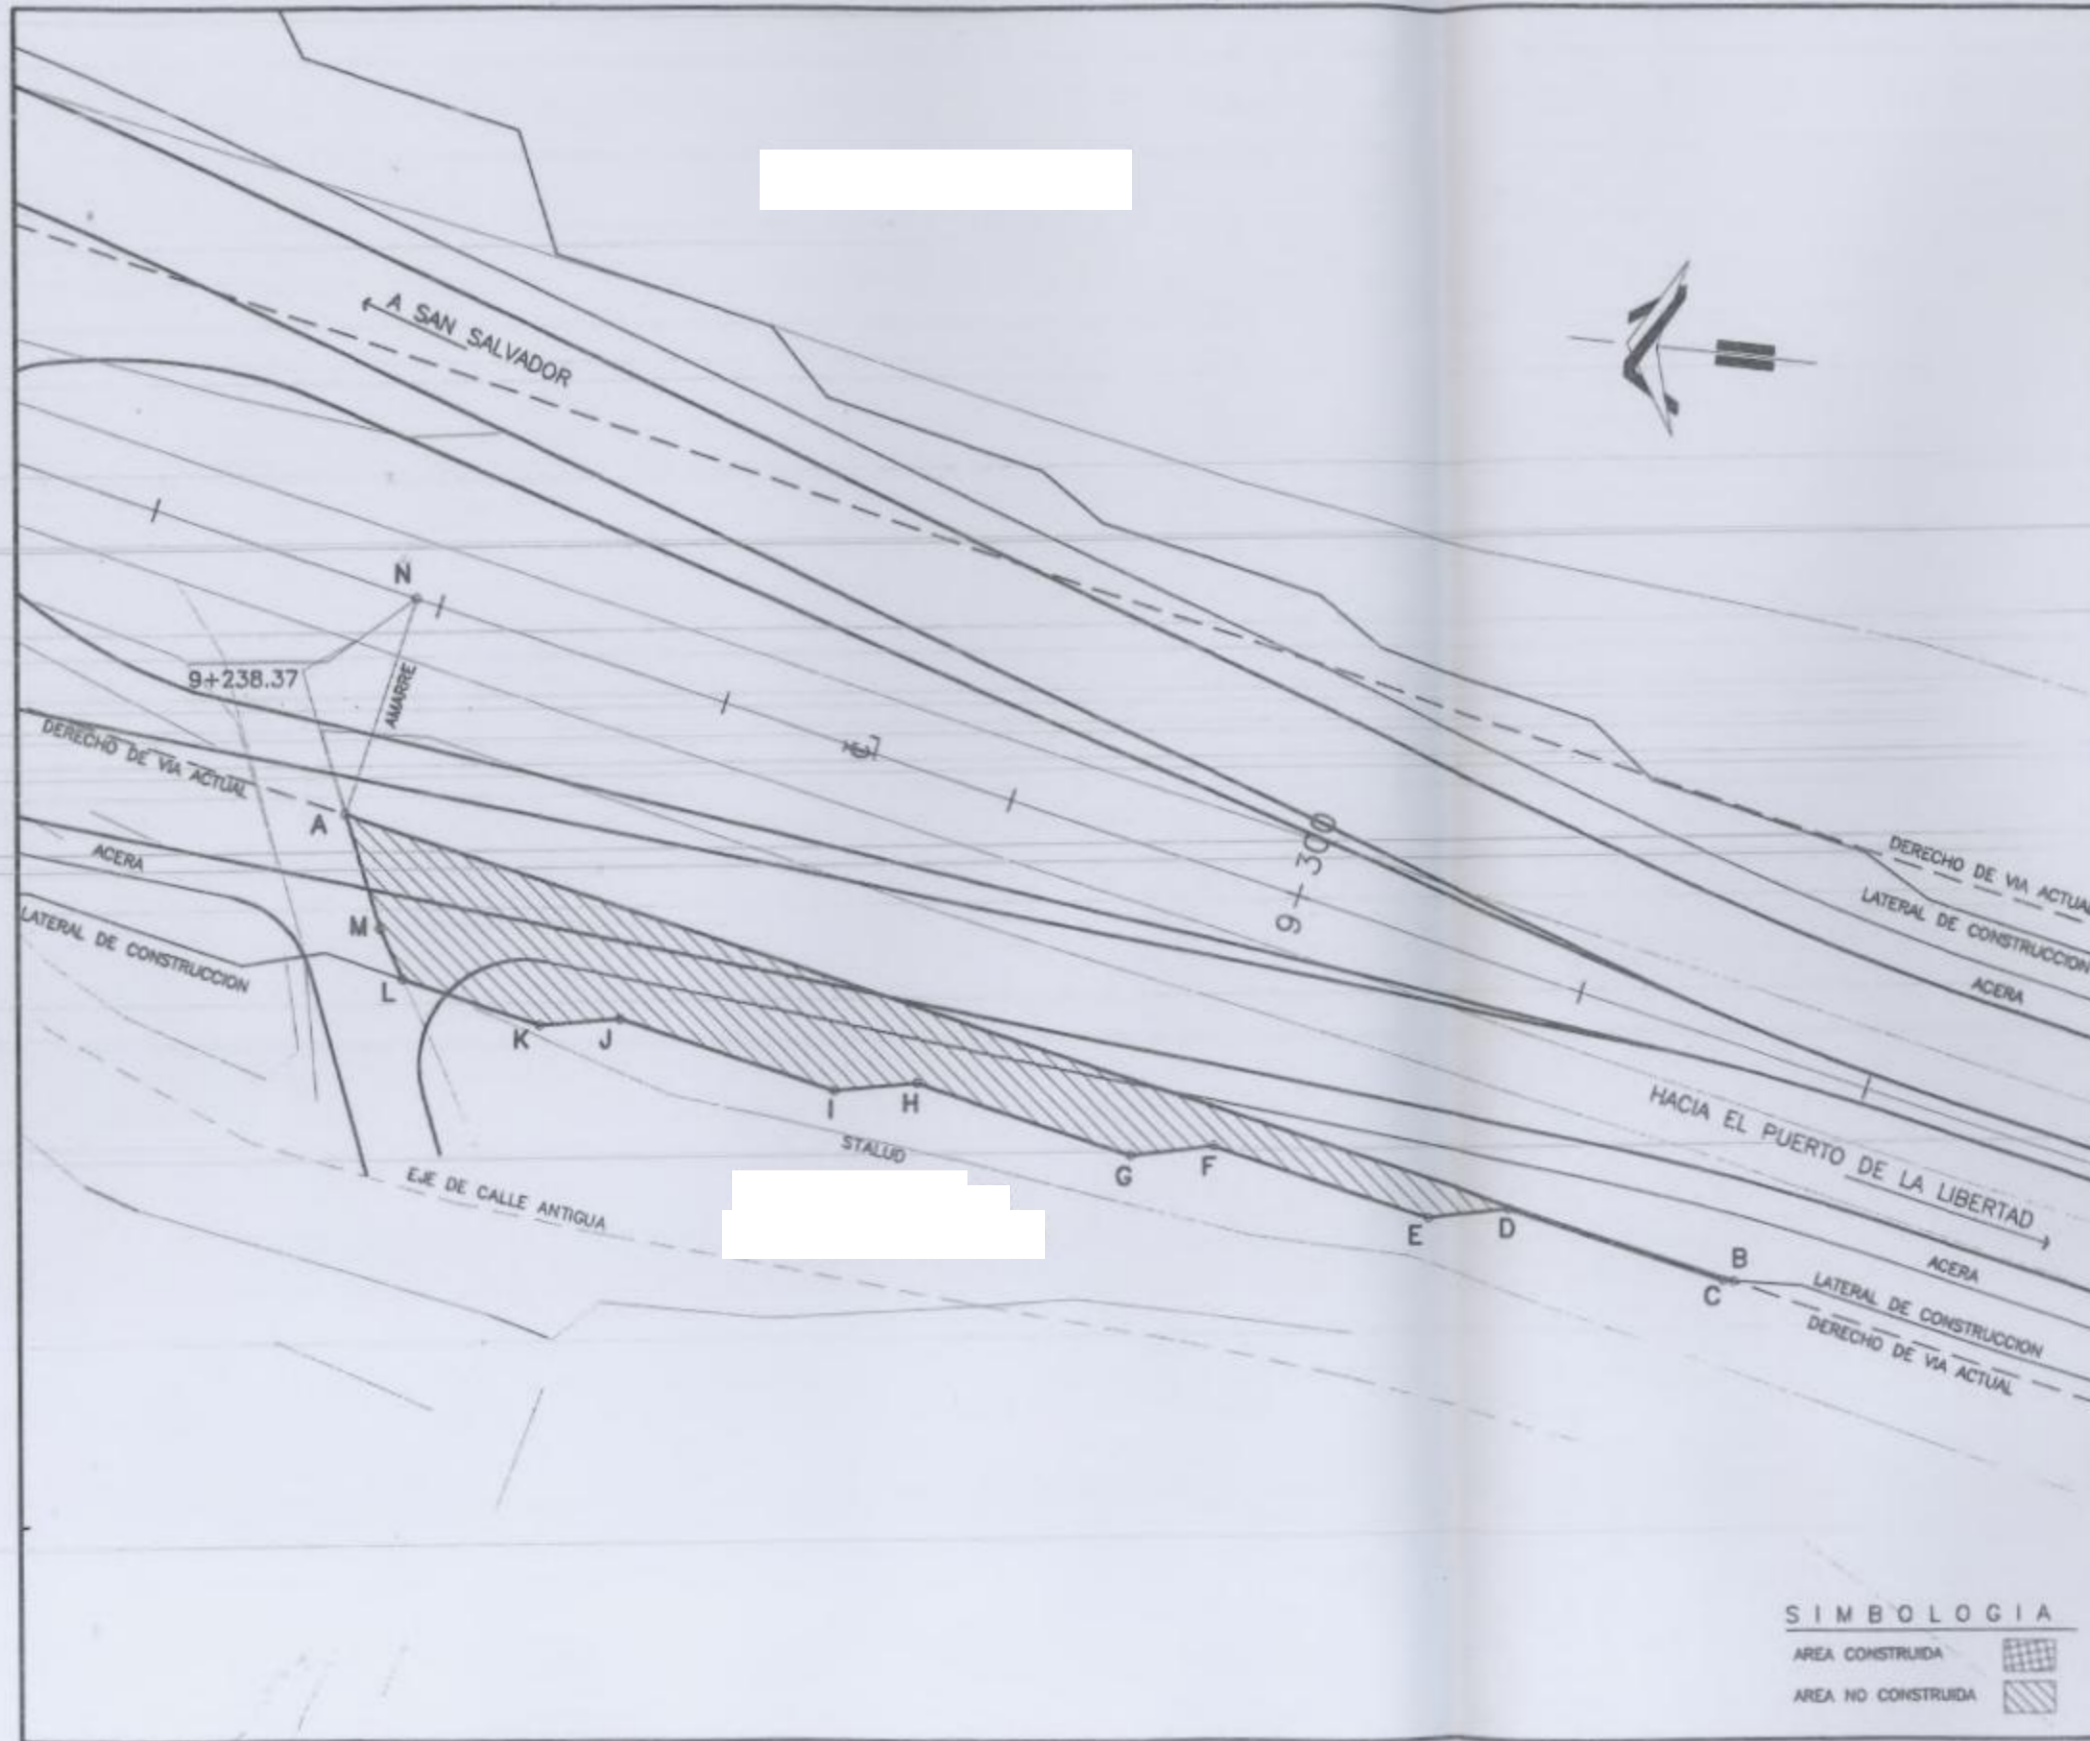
A SAN SALVADOR

N

9+238.37

AMARRE

DERECHO DE VIA ACTUAL

A

ACERA

M

LATERAL DE CONSTRUCCION

L

K J

I H

STALUD

G F

EJE DE CALLE ANTIGUA

E D

9+300

DERECHO DE VIA ACTUAL

LATERAL DE CONSTRUCCION

ACERA

HACIA EL PUERTO DE LA LIBERTAD

B

C

ACERA

LATERAL DE CONSTRUCCION

DERECHO DE VIA ACTUAL

SIMBOLOGIA

AREA CONSTRUIDA

AREA NO CONSTRUIDA